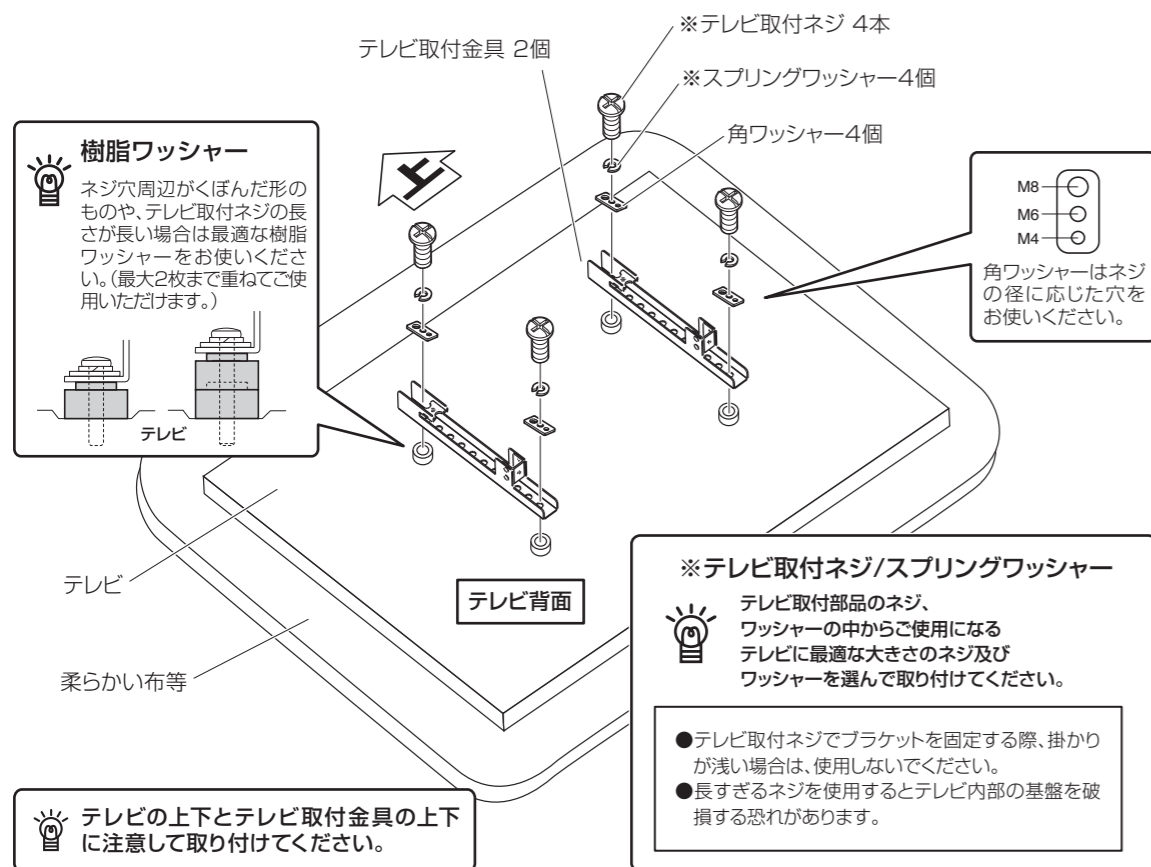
テレビ取付金具 2個

※テレビ取付ネジ 4本

※スプリングワッシャー4個

角ワッシャー4個

樹脂ワッシャー

ネジ穴周辺がくぼんだ形のものや、テレビ取付ネジの長さが長い場合は最適な樹脂ワッシャーをお使いください。(最大2枚まで重ねてご使用いただけます。)

テレビ

上

M8
M6
M4

角ワッシャーはネジの径に応じた穴をお使いください。

テレビ

柔らかい布等

テレビ背面

※テレビ取付ネジ/スプリングワッシャー

テレビ取付部品のネジ、ワッシャーの中からご使用になるテレビに最適な大きさのネジ及びワッシャーを選んで取り付けてください。

●テレビ取付ネジでブラケットを固定する際、掛かりが浅い場合は、使用しないでください。
●長すぎるネジを使用するとテレビ内部の基盤を破損する恐れがあります。

テレビの上下とテレビ取付金具の上下に注意して取り付けてください。